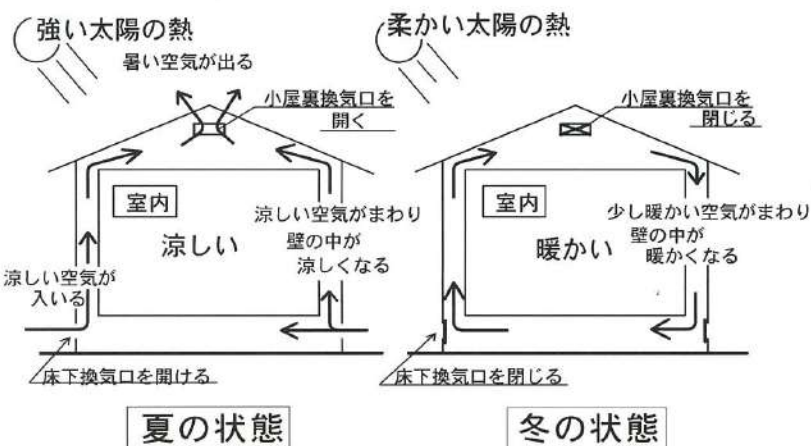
強い太陽の熱

暑い空気が出る

小屋裏換気口を開く

室内

涼しい

涼しい空気がまわり壁の中が涼しくなる

涼しい空気が入いる

床下換気口を開ける

夏の状態

柔かい太陽の熱

小屋裏換気口を閉じる

室内

暖かい

少し暖かい空気がまわり壁の中が暖かくなる

床下換気口を閉じる

冬の状態